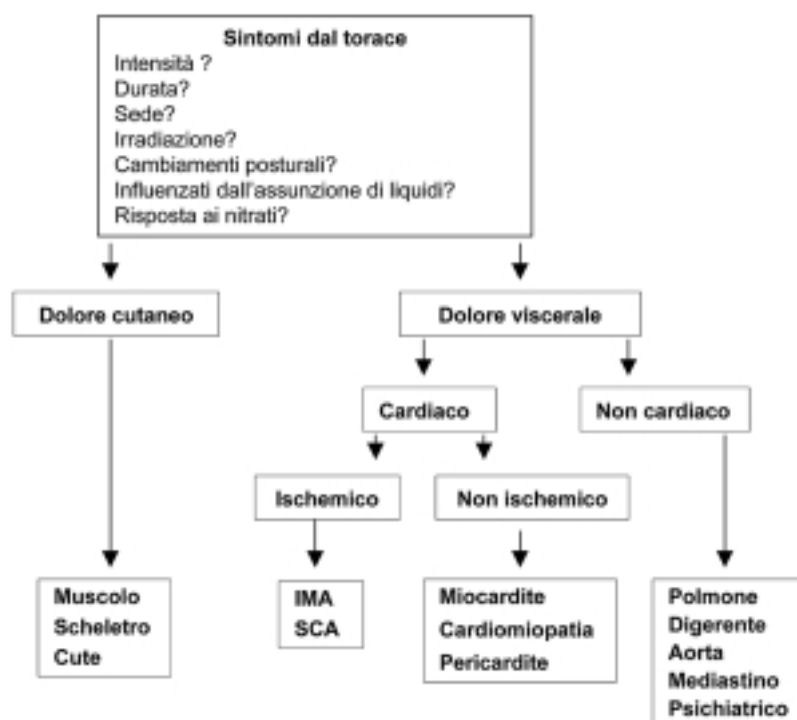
Sintomi dal torace
Intensità ?
Durata?
Sede?
Irradiazione?
Cambiamenti posturali?
Influenzati dall'assunzione di liquidi?
Risposta ai nitrati?

Dolore cutaneo

Dolore viscerale

Cardiaco

Non cardiaco

Ischemico

Non ischemico

Muscolo
Scheletro
Cute

IMA
SCA

Miocardite
Cardiomiopatia
Pericardite

Polmone
Digerente
Aorta
Mediastino
Psichiatrico